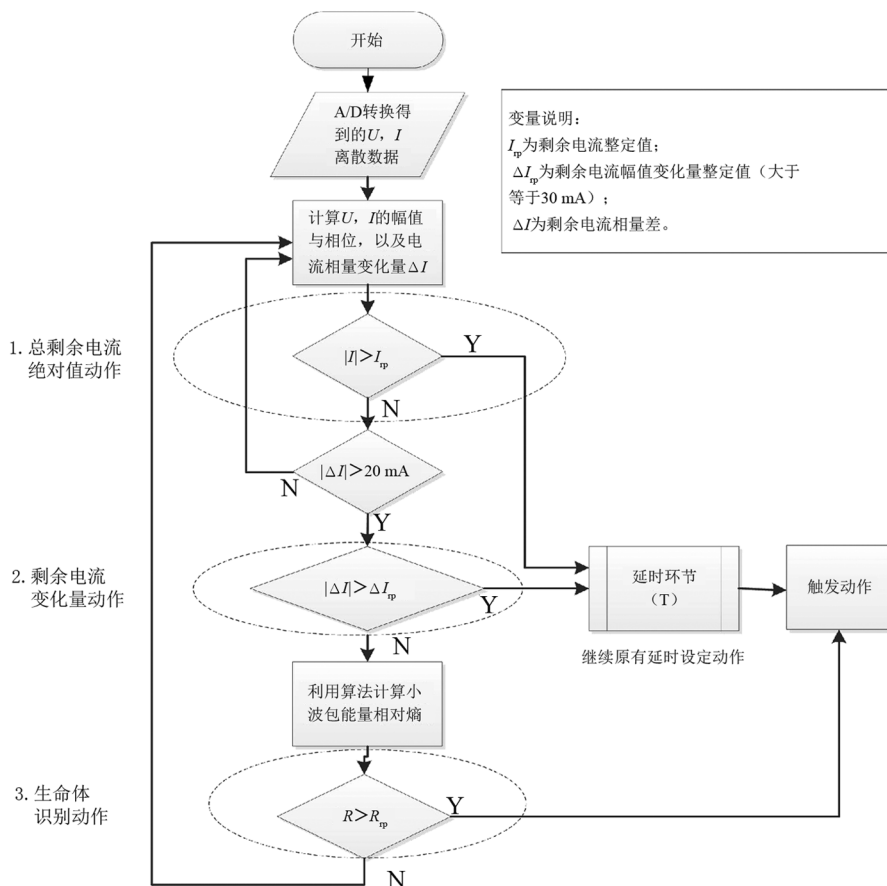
开始

A/D转换得到的$U$，$I$离散数据

变量说明：
$I_{rp}$为剩余电流整定值；
$\Delta I_{rp}$为剩余电流幅值变化量整定值（大于等于30 mA）；
$\Delta I$为剩余电流相量差。

计算$U$，$I$的幅值与相位，以及电流相量变化量$\Delta I$

1. 总剩余电流绝对值动作

$|I|>I_{rp}$

Y

N

$|\Delta I|>20$ mA

N

Y

2. 剩余电流变化量动作

$|\Delta I|>\Delta I_{rp}$

Y

延时环节（T）

触发动作

N

继续原有延时设定动作

利用算法计算小波包能量相对熵

3. 生命体识别动作

$R>R_{rp}$

Y

N